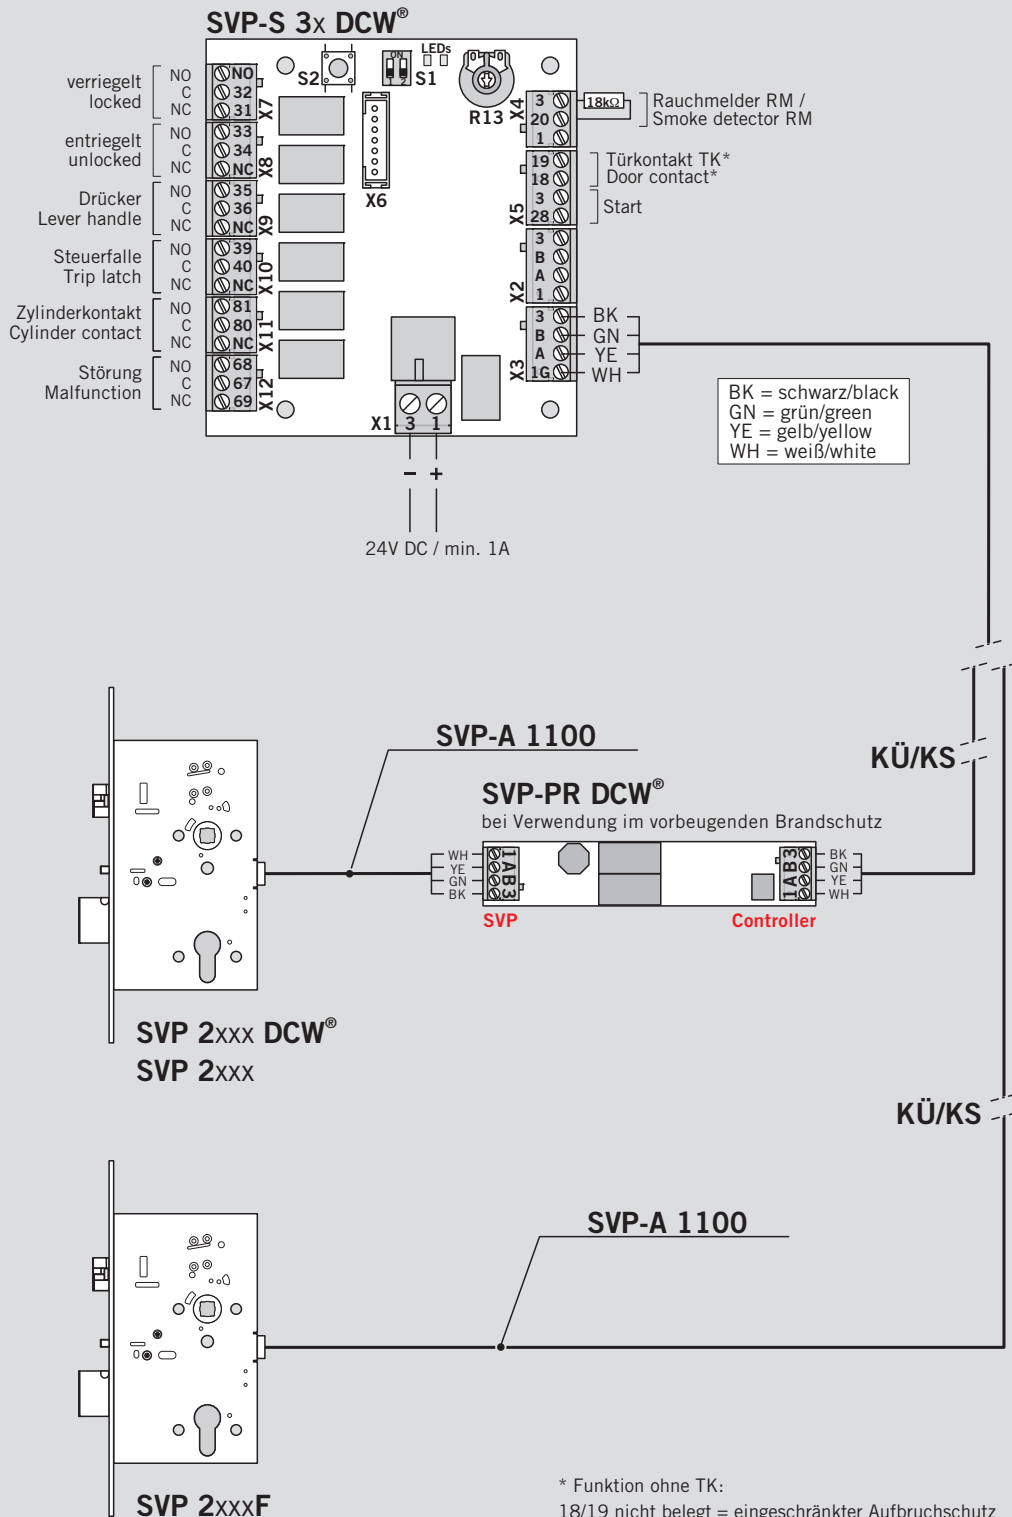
SVP-S 3x DCW®

LEDs
ON
1 2
S2
S1
R13
X6

verriegelt
locked
NO
C
NC
NO
32
31
X7

entriegelt
unlocked
NO
C
NC
33
34
NC
X8

Drücker
Lever handle
NO
C
NC
35
36
NC
X9

Steuerfalle
Trip latch
NO
C
NC
39
40
NC
X10

Zylinderkontakt
Cylinder contact
NO
C
NC
81
80
NC
X11

Störung
Malfunction
NO
C
NC
68
67
69
X12

X4
3
20
1
18kΩ
Rauchmelder RM /
Smoke detector RM

X5
19
18
3
28
Türkontakt TK*
Door contact*
Start

X2
3
B
A
1

X3
3
B
A
1G
BK
GN
YE
WH

BK = schwarz/black
GN = grün/green
YE = gelb/yellow
WH = weiß/white

X1
3
1
–
+
24V DC / min. 1A

SVP-A 1100

SVP-PR DCW®
bei Verwendung im vorbeugenden Brandschutz

WH
YE
GN
BK
1AB3
SVP

1AB3
BK
GN
YE
WH
Controller

KÜ/KS

SVP 2xxx DCW®
SVP 2xxx

KÜ/KS

SVP-A 1100

SVP 2xxxF

* Funktion ohne TK:
18/19 nicht belegt = eingeschränkter Aufbruchschutz